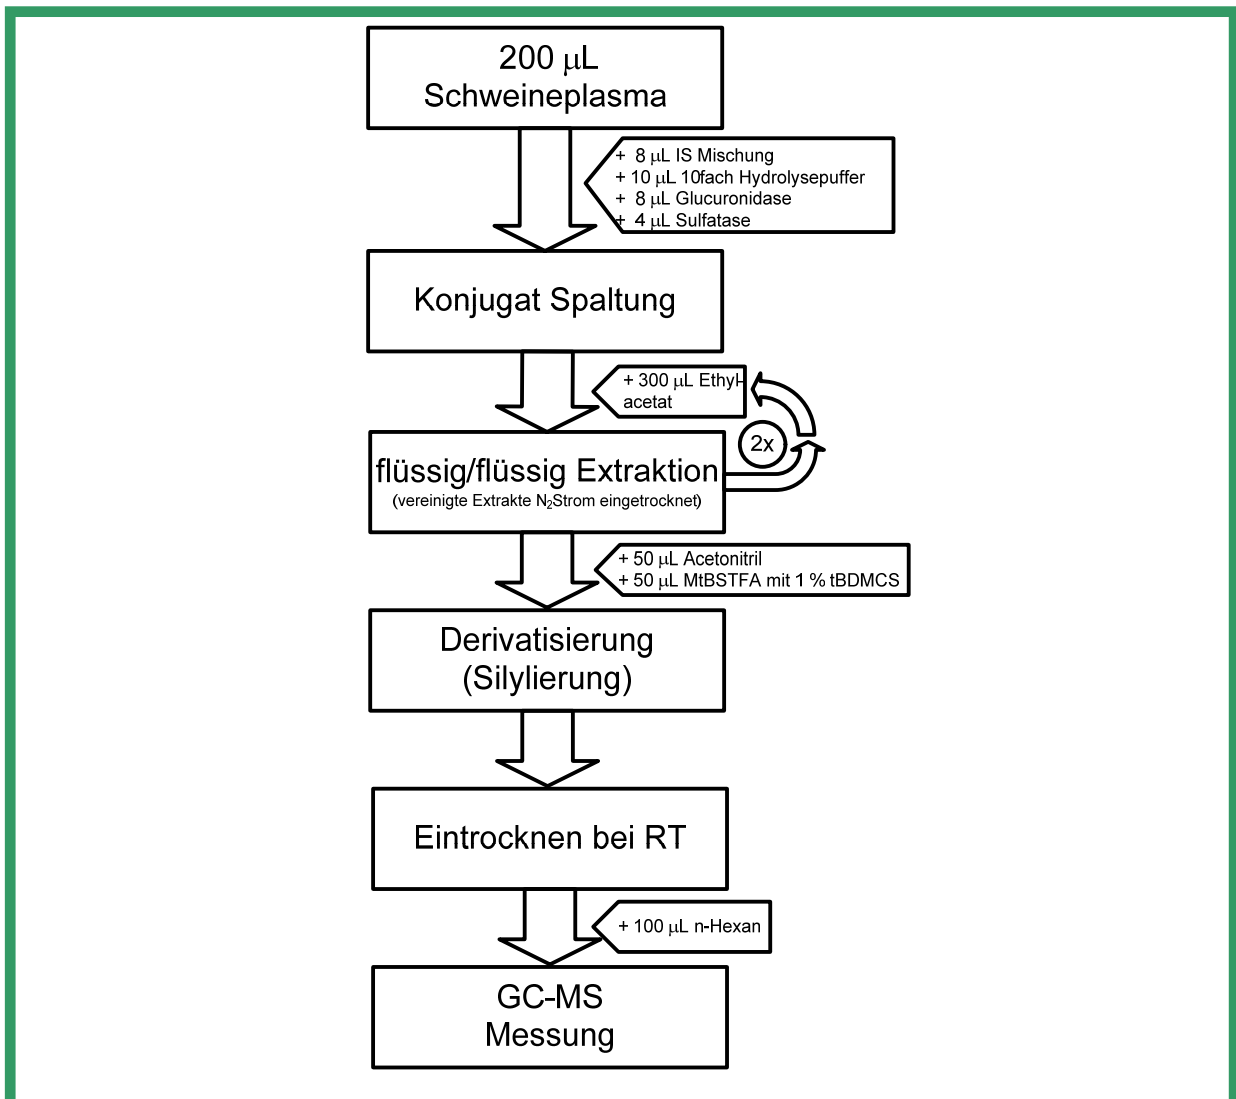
200 $\mu$L
Schweineplasma

+ 8 $\mu$L IS Mischung
+ 10 $\mu$L 10fach Hydrolysepuffer
+ 8 $\mu$L Glucuronidase
+ 4 $\mu$L Sulfatase

Konjugat Spaltung

+ 300 $\mu$L Ethylacetat

2x

flüssig/flüssig Extraktion
(vereinigte Extrakte $N_2$Strom eingetrocknet)

+ 50 $\mu$L Acetonitril
+ 50 $\mu$L MtBSTFA mit 1 % tBDMCS

Derivatisierung
(Silylierung)

Eintrocknen bei RT

+ 100 $\mu$L n-Hexan

GC-MS
Messung